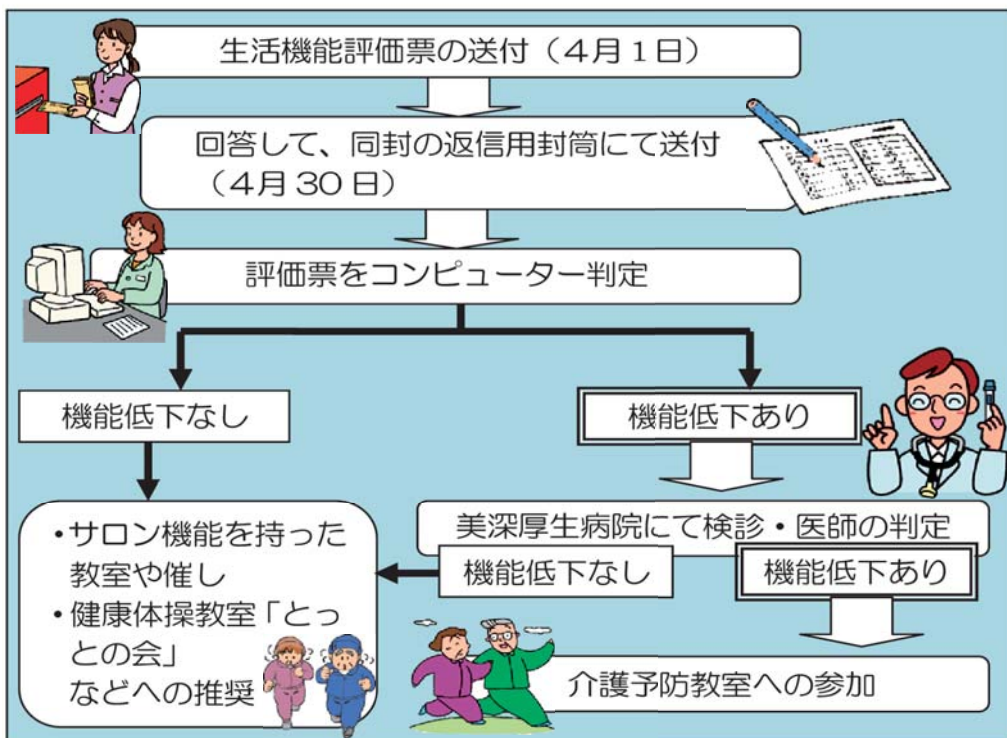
生活機能評価票の送付（4月1日）

回答して、同封の返信用封筒にて送付（4月30日）

評価票をコンピューター判定

機能低下なし

機能低下あり

美深厚生病院にて検診・医師の判定

機能低下なし

機能低下あり

・サロン機能を持った教室や催し
・健康体操教室「とっとの会」などへの推奨

介護予防教室への参加